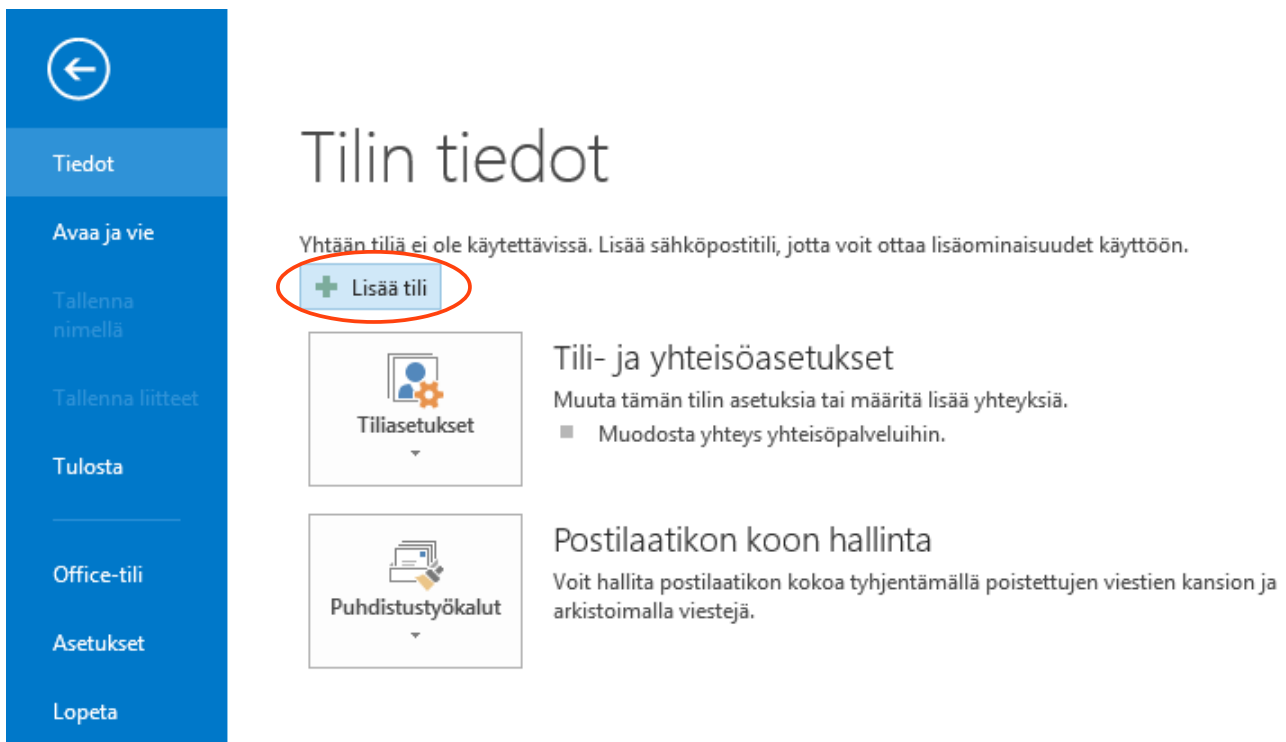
Tiedot

Avaa ja vie

Tallenna nimellä

Tallenna liitteet

Tulosta

Office-tili

Asetukset

Lopeta

Tilin tiedot

Yhtään tiliä ei ole käytettävissä. Lisää sähköpostitili, jotta voit ottaa lisäominaisuudet käyttöön.

Lisää tili

Tiliasetukset

Tili- ja yhteisöasetukset

Muuta tämän tilin asetuksia tai määritä lisää yhteyksiä.

Muodosta yhteys yhteisöpalveluihin.

Puhdistustyökalut

Postilaatikon koon hallinta

Voit hallita postilaatikon kokoa tyhjentämällä poistettujen viestien kansion ja arkistoimalla viestejä.